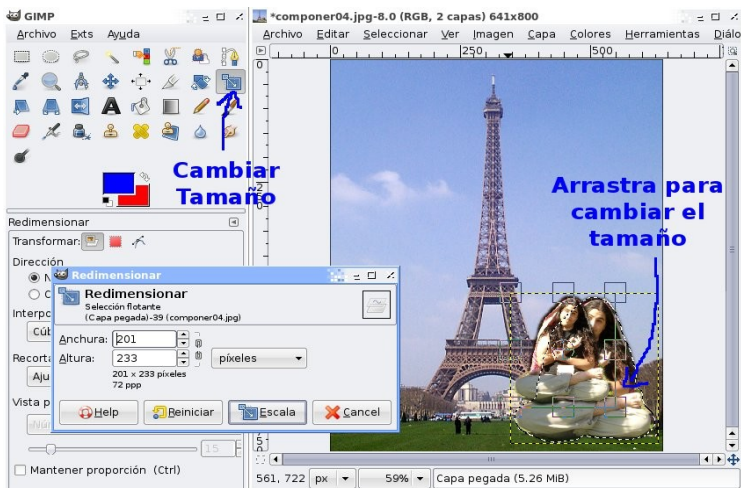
GIMP
Archivo Exts Ayuda
*componer04.jpg-8.0 (RGB, 2 capas) 641x800
Archivo Editar Seleccionar Ver Imagen Capa Colores Herramientas Diálo
0 250 500
Cambiar Tamaño
Arrastra para cambiar el tamaño
Redimensionar
Transformar:
Dirección
N
C
Interpo
Cúb
Recorta
Aju
Vista p
Redimensionar
Redimensionar
Selección flotante
(Capa pegada)-39 (componer04.jpg)
Anchura: 201
Altura: 233
píxeles
201 × 233 píxeles
72 ppp
Help
Reiniciar
Escala
Cancel
15
Mantener proporción (Ctrl)
561, 722 px 59% Capa pegada (5.26 MiB)